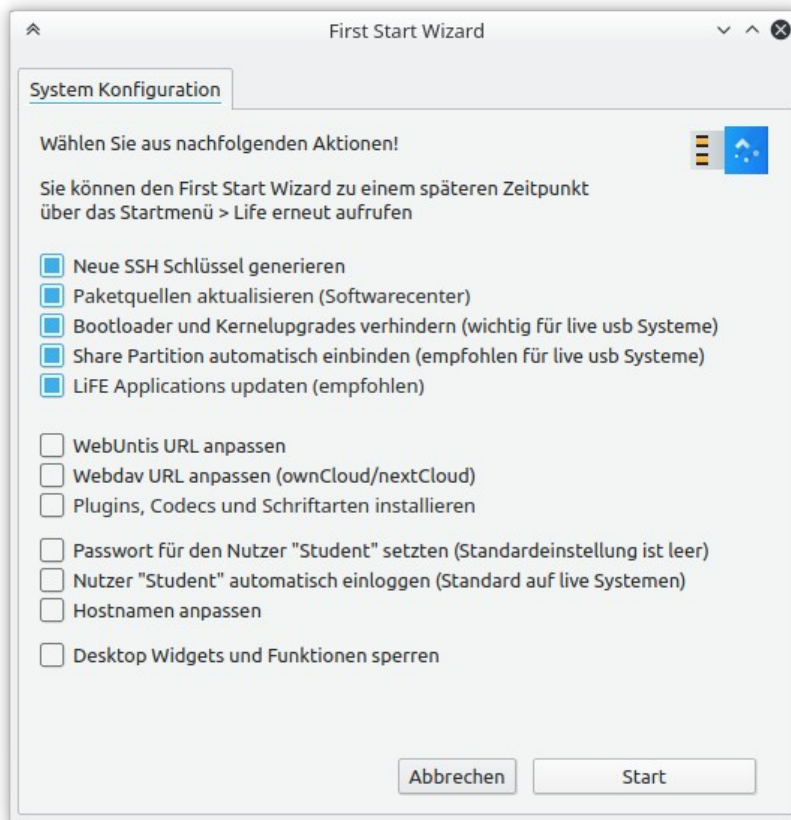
First Start Wizard

System Konfiguration

Wählen Sie aus nachfolgenden Aktionen!

Sie können den First Start Wizard zu einem späteren Zeitpunkt über das Startmenü > Life erneut aufrufen

Neue SSH Schlüssel generieren
Paketquellen aktualisieren (Softwarecenter)
Bootloader und Kernelupgrades verhindern (wichtig für live usb Systeme)
Share Partition automatisch einbinden (empfohlen für live usb Systeme)
LiFE Applications updaten (empfohlen)

WebUntis URL anpassen
Webdav URL anpassen (ownCloud/nextCloud)
Plugins, Codecs und Schriftarten installieren

Passwort für den Nutzer "Student" setzten (Standardeinstellung ist leer)
Nutzer "Student" automatisch einloggen (Standard auf live Systemen)
Hostnamen anpassen

Desktop Widgets und Funktionen sperren

Abbrechen
Start